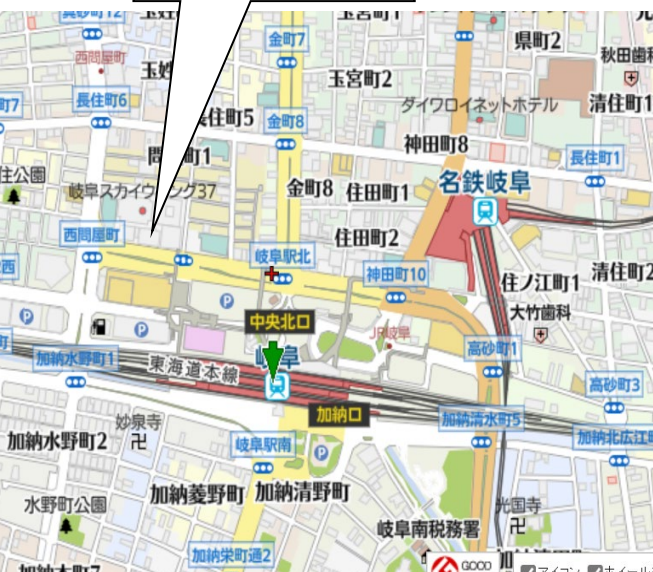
美砂町12
玉宮町1
県町2
秋田歯科
西問屋町
金町7
玉姓
玉宮町2
清住町2
長住町6
長住町5
ダイワロイネットホテル
町7
金町8
神田町8
問屋町1
長住町1
住公園
金町8
住田町1
名鉄岐阜
岐阜スカイウイング37
西問屋町
住田町2
岐阜駅北
神田町10
住ノ江町1
清住町1
西
大竹歯科
中央北口
JR岐阜
加納水野町1
岐阜
高砂町1
東海道本線
高砂町3
加納口
加納清水町5
妙泉寺
加納北広江町
加納水野町2
岐阜駅南
加納菱野町
加納清野町
水野町公園
光国寺
岐阜南税務署
加納栄町通2
加納本町7
GOOO